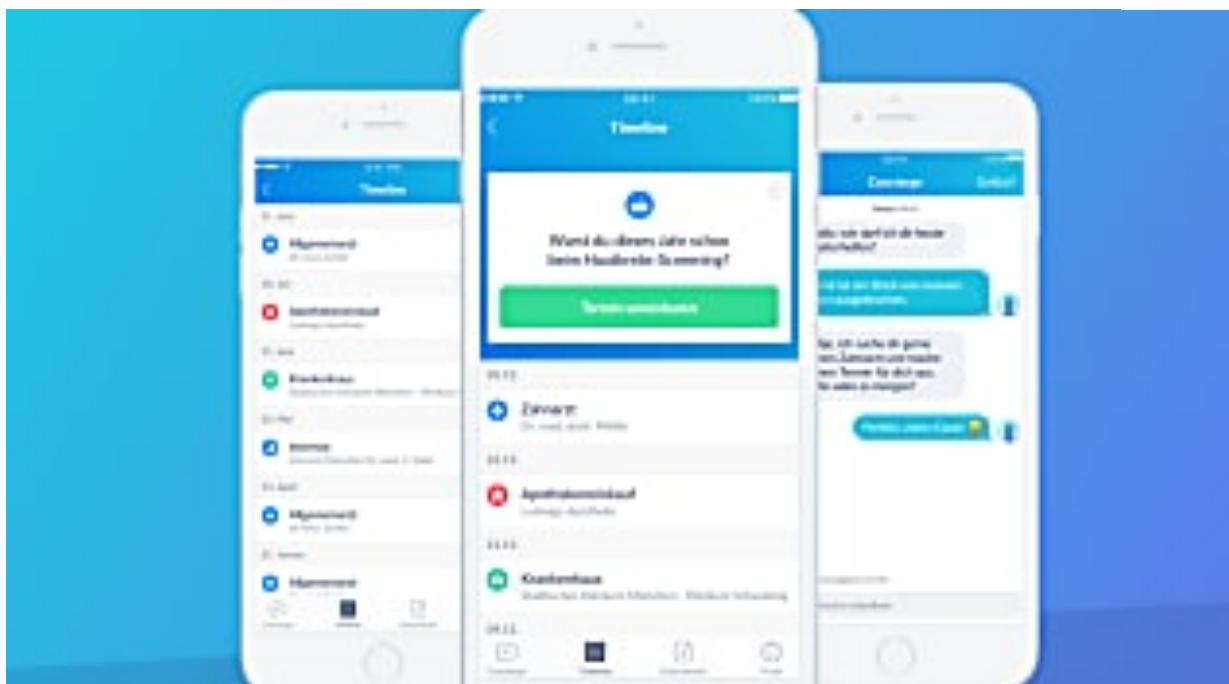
Timeline

Timeline

Warst du dieses Jahr schon beim Hautkrebs-Screening?

Termin vereinbaren

Zahnarzt

Apothekeneinkauf

Krankenhaus

Timeline

Allgemeinarzt

Apothekeneinkauf

Krankenhaus

Allgemeinarzt

Allgemeinarzt

Concierge

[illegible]